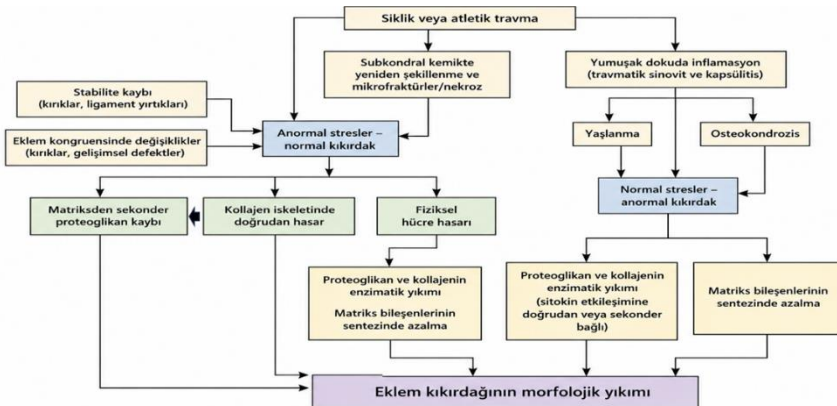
Siklik veya atletik travma

Subkondral kemikte yeniden şekillenme ve mikrofraktürler/nekroz

Yumuşak dokuda inflamasyon (travmatik sinovit ve kapsülitis)

Stabilite kaybı (kırıklar, ligament yırtıkları)

Eklem kongruensinde değişiklikler (kırıklar, gelişimsel defektler)

Anormal stresler – normal kıkırdak

Yaşlanma

Osteokondrozis

Normal stresler – anormal kıkırdak

Matriksden sekonder proteoglikan kaybı

Kollajen iskeletinde doğrudan hasar

Fiziksel hücre hasarı

Proteoglikan ve kollajenin enzimatik yıkımı

Matriks bileşenlerinin sentezinde azalma

Proteoglikan ve kollajenin enzimatik yıkımı (sitokin etkileşimine doğrudan veya sekonder bağlı)

Matriks bileşenlerinin sentezinde azalma

Eklem kıkırdağının morfolojik yıkımı